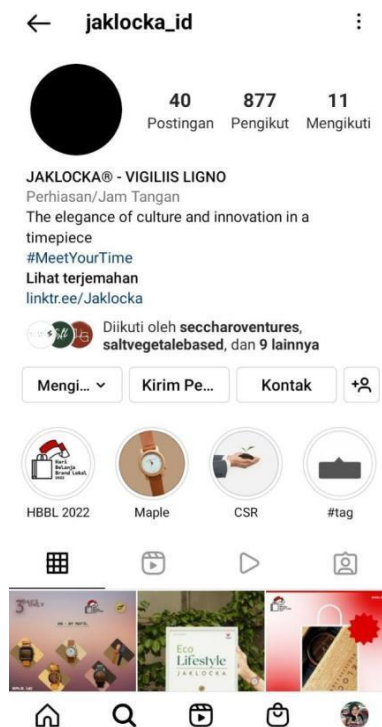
← jaklocka_id ⋮

40 Postingan
877 Pengikut
11 Mengikuti

JAKLOCKA® - VIGILIIS LIGNO
Perhiasan/Jam Tangan
The elegance of culture and innovation in a timepiece
#MeetYourTime
Lihat terjemahan
linktr.ee/Jaklocka

Diikuti oleh seccharoventures, saltvegetablebased, dan 9 lainnya

Mengi... ⌄
Kirim Pe...
Kontak

Hari BeLanja Brand Lokal 2022
HBBL 2022
Maple
CSR
#tag

Eco Lifestyle
JAKLOCKA